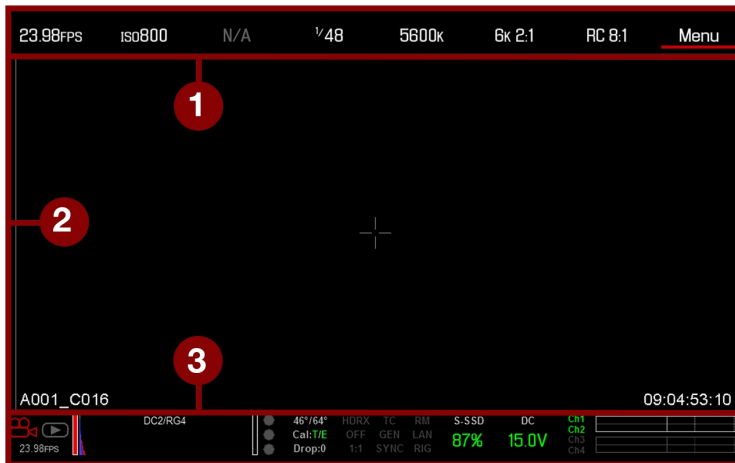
23.98FPS ISO800 N/A $^1/48$ 5600K 6K 2:1 RC 8:1 Menu

1

2

3

A001_C016

09:04:53:10

23.98FPS

DC2/RG4

46°/64°
Cal:T/E
Drop:0

HDRX
OFF
1:1

TC
GEN
SYNC

RM
LAN
RIG

S-SSD
87%

DC
15.0V

Ch1
Ch2
Ch3
Ch4